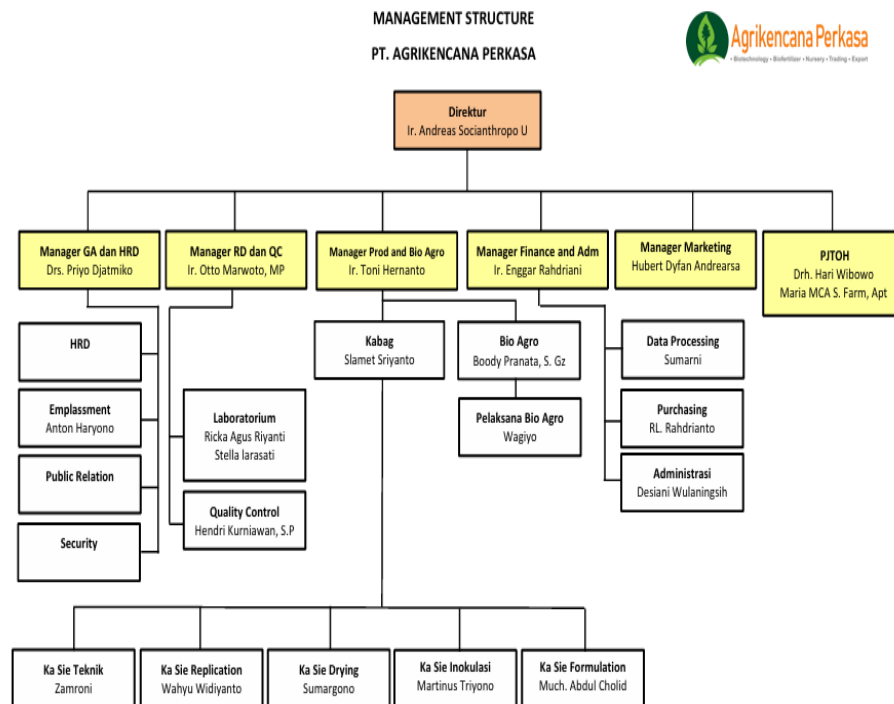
MANAGEMENT STRUCTURE

PT. AGRIKENCANA PERKASA

Agrikencana Perkasa
• Biotechnology • Biofertilizer • Nursery • Trading • Export

Direktur
Ir. Andreas Socianthropo U

Manager GA dan HRD
Drs. Priyo Djatmiko

Manager RD dan QC
Ir. Otto Marwoto, MP

Manager Prod and Bio Agro
Ir. Toni Hernanto

Manager Finance and Adm
Ir. Enggar Rahdriani

Manager Marketing
Hubert Dyfan Andrearsa

PJTOH
Drh. Hari Wibowo
Maria MCA S. Farm, Apt

HRD

Emplassment
Anton Haryono

Public Relation

Security

Laboratorium
Ricka Agus Riyanti
Stella larasati

Quality Control
Hendri Kurniawan, S.P

Kabag
Slamet Sriyanto

Bio Agro
Boody Pranata, S. Gz

Pelaksana Bio Agro
Wagiyo

Data Processing
Sumarni

Purchasing
RL. Rahdrianto

Administrasi
Desiani Wulaningsih

Ka Sie Teknik
Zamroni

Ka Sie Replication
Wahyu Widiyanto

Ka Sie Drying
Sumargono

Ka Sie Inokulasi
Martinus Triyono

Ka Sie Formulation
Much. Abdul Cholid